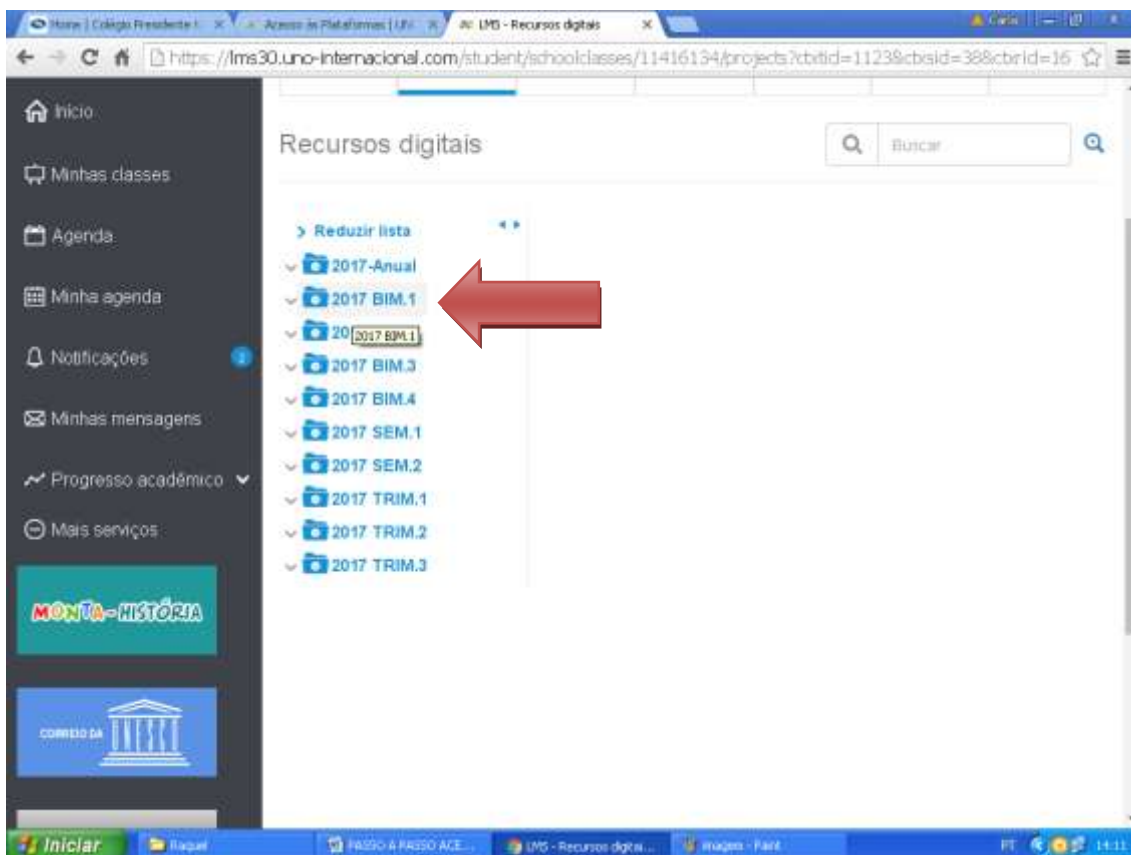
Home | Colégio Presidente | × Acesso às Plataformas | UN × LMS - Recursos digitais ×

Carla

https://lms30.uno-internacional.com/student/schoolclasses/11416134/projects?cbitid=1123&cbsid=38&cbrid=16

Início

Minhas classes

Agenda

Minha agenda

Notificações

Minhas mensagens

Progresso acadêmico

Mais serviços

MONTA-HISTÓRIA

CORREIO DA UNESCO

Recursos digitais

Buscar

> Reduzir lista

2017-Anual

2017 BIM.1

20 2017 BIM.1

2017 BIM.3

2017 BIM.4

2017 SEM.1

2017 SEM.2

2017 TRIM.1

2017 TRIM.2

2017 TRIM.3

Iniciar Raquel PASSO A PASSO ACE... LMS - Recursos digita... imagem - Paint PT 14:11